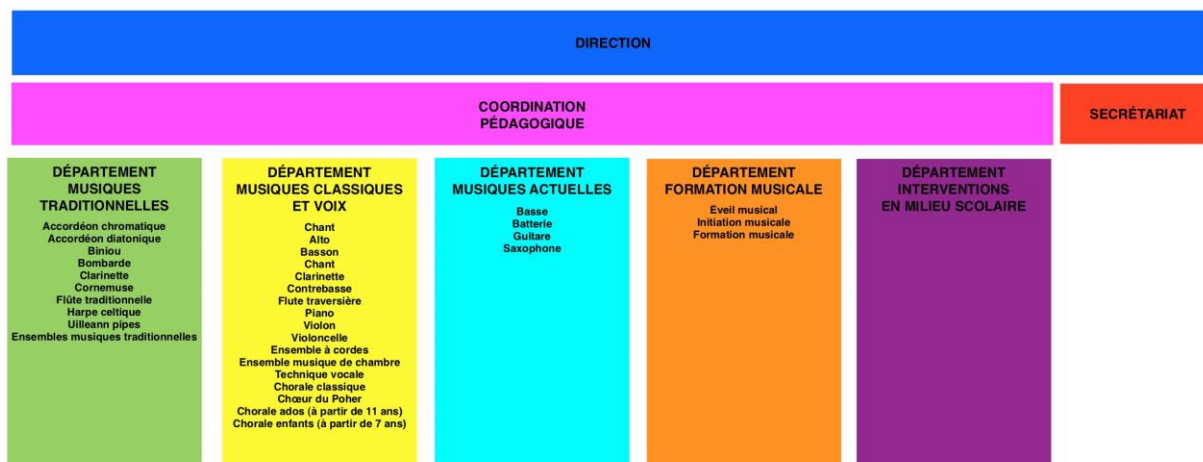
DIRECTION

COORDINATION
PÉDAGOGIQUE

SECRÉTARIAT

DÉPARTEMENT MUSIQUES TRADITIONNELLES

Accordéon chromatique
Accordéon diatonique
Biniou
Bombarde
Clarinette
Cornemuse
Flûte traditionnelle
Harpe celtique
Uilleann pipes
Ensembles musiques traditionnelles

DÉPARTEMENT MUSIQUES CLASSIQUES ET VOIX

Chant
Alto
Basson
Chant
Clarinette
Contrebasse
Flute traversière
Piano
Violon
Violoncelle
Ensemble à cordes
Ensemble musique de chambre
Technique vocale
Chorale classique
Chœur du Poher
Chorale ados (à partir de 11 ans)
Chorale enfants (à partir de 7 ans)

DÉPARTEMENT MUSIQUES ACTUELLES

Basse
Batterie
Guitare
Saxophone

DÉPARTEMENT FORMATION MUSICALE

Éveil musical
Initiation musicale
Formation musicale

DÉPARTEMENT INTERVENTIONS EN MILIEU SCOLAIRE